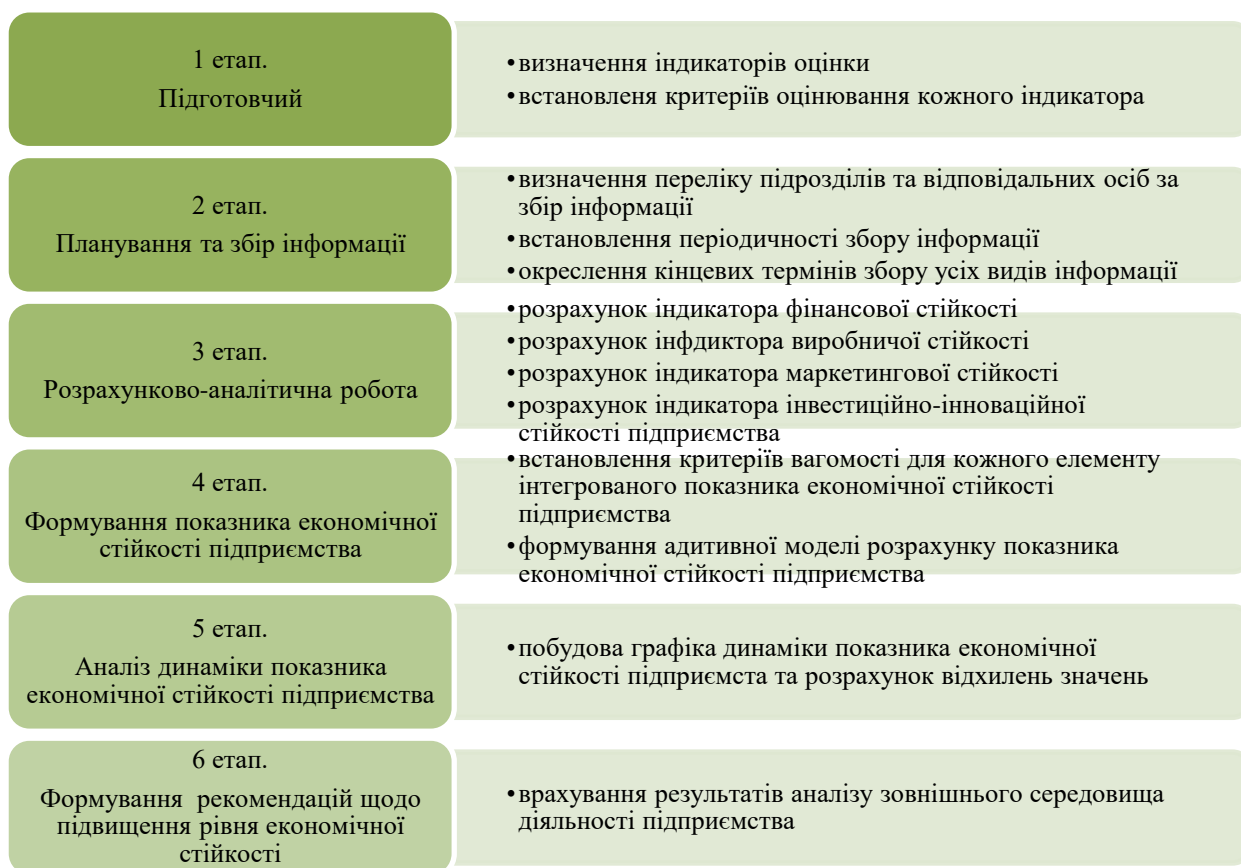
1 етап.
Підготовчий

• визначення індикаторів оцінки
• встановленя критеріїв оцінювання кожного індикатора

2 етап.
Планування та збір інформації

• визначення переліку підрозділів та відповідальних осіб за збір інформації
• встановлення періодичності збору інформації
• окреслення кінцевих термінів збору усіх видів інформації

3 етап.
Розрахунково-аналітична робота

• розрахунок індикатора фінансової стійкості
• розрахунок інфдиктора виробничої стійкості
• розрахунок індикатора маркетингової стійкості
• розрахунок індикатора інвестиційно-інноваційної стійкості підприємства

4 етап.
Формування показника економічної стійкості підприємства

• встановлення критеріїв вагомості для кожного елементу інтегрованого показника економічної стійкості підприємства
• формування адитивної моделі розрахунку показника економічної стійкості підприємства

5 етап.
Аналіз динаміки показника економічної стійкості підприємства

• побудова графіка динаміки показника економічної стійкості підприємста та розрахунок відхилень значень

6 етап.
Формування рекомендацій щодо підвищення рівня економічної стійкості

• врахування результатів аналізу зовнішнього середовища діяльності підприємства